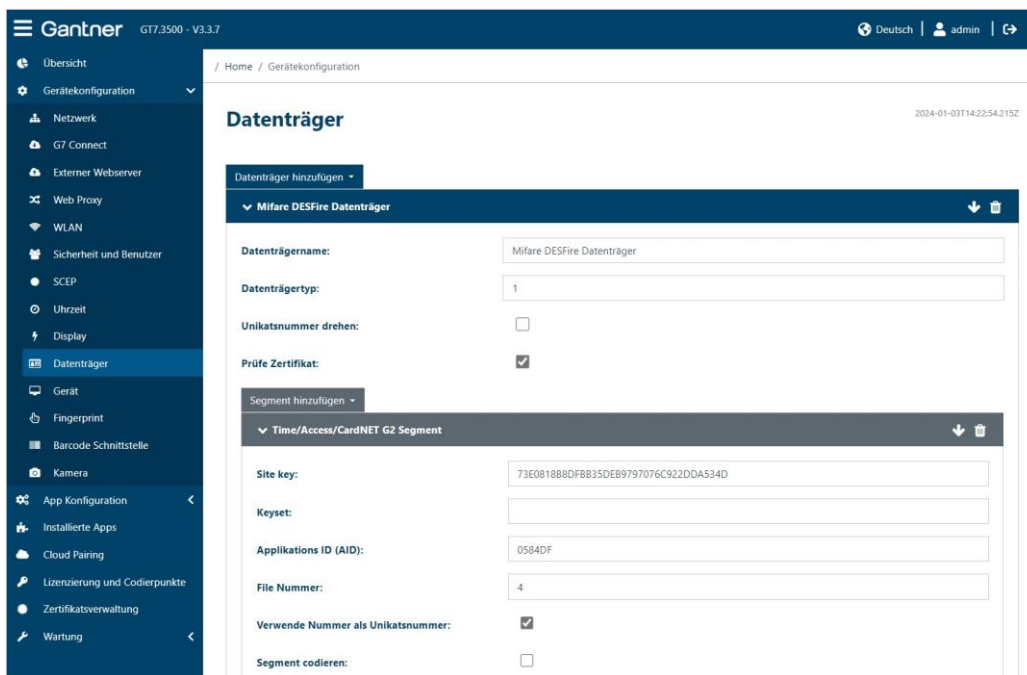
Gantner GT7.3500 - V3.3.7

Deutsch | admin |

Übersicht
Gerätekonfiguration
Netzwerk
G7 Connect
Externer Webserver
Web Proxy
WLAN
Sicherheit und Benutzer
SCEP
Uhrzeit
Display
Datenträger
Gerät
Fingerprint
Barcode Schnittstelle
Kamera
App Konfiguration
Installierte Apps
Cloud Pairing
Lizenzierung und Codierpunkte
Zertifikatsverwaltung
Wartung

/ Home / Gerätekonfiguration

Datenträger

2024-01-03T14:22:54.215Z

Datenträger hinzufügen

Mifare DESFire Datenträger

Datenträgername: Mifare DESFire Datenträger

Datenträgertyp: 1

Unikatsnummer drehen:

Prüfe Zertifikat:

Segment hinzufügen

Time/Access/CardNET G2 Segment

Site key: 73E0818B8DFBB35DEB9797076C922DDA534D

Keyset:

Applikations ID (AID): 0584DF

File Nummer: 4

Verwende Nummer als Unikatsnummer:

Segment codieren: